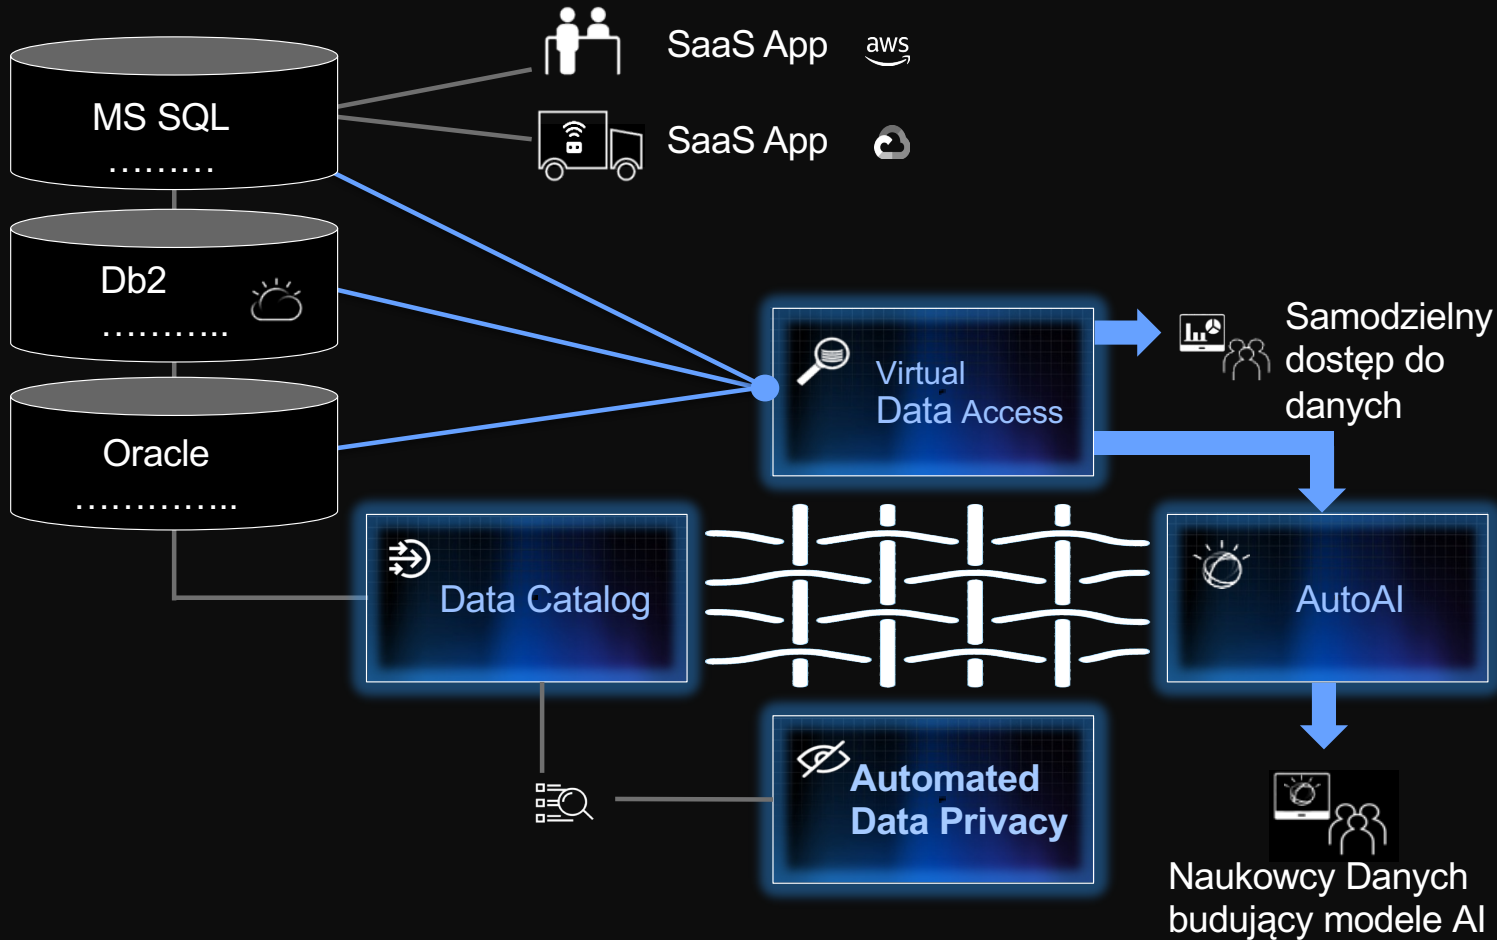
MS SQL
.........

Db2
...........

Oracle
..............

SaaS App aws

SaaS App

Virtual
Data Access

Samodzielny dostęp do danych

Data Catalog

AutoAI

Automated
Data Privacy

Naukowcy Danych budujący modele AI